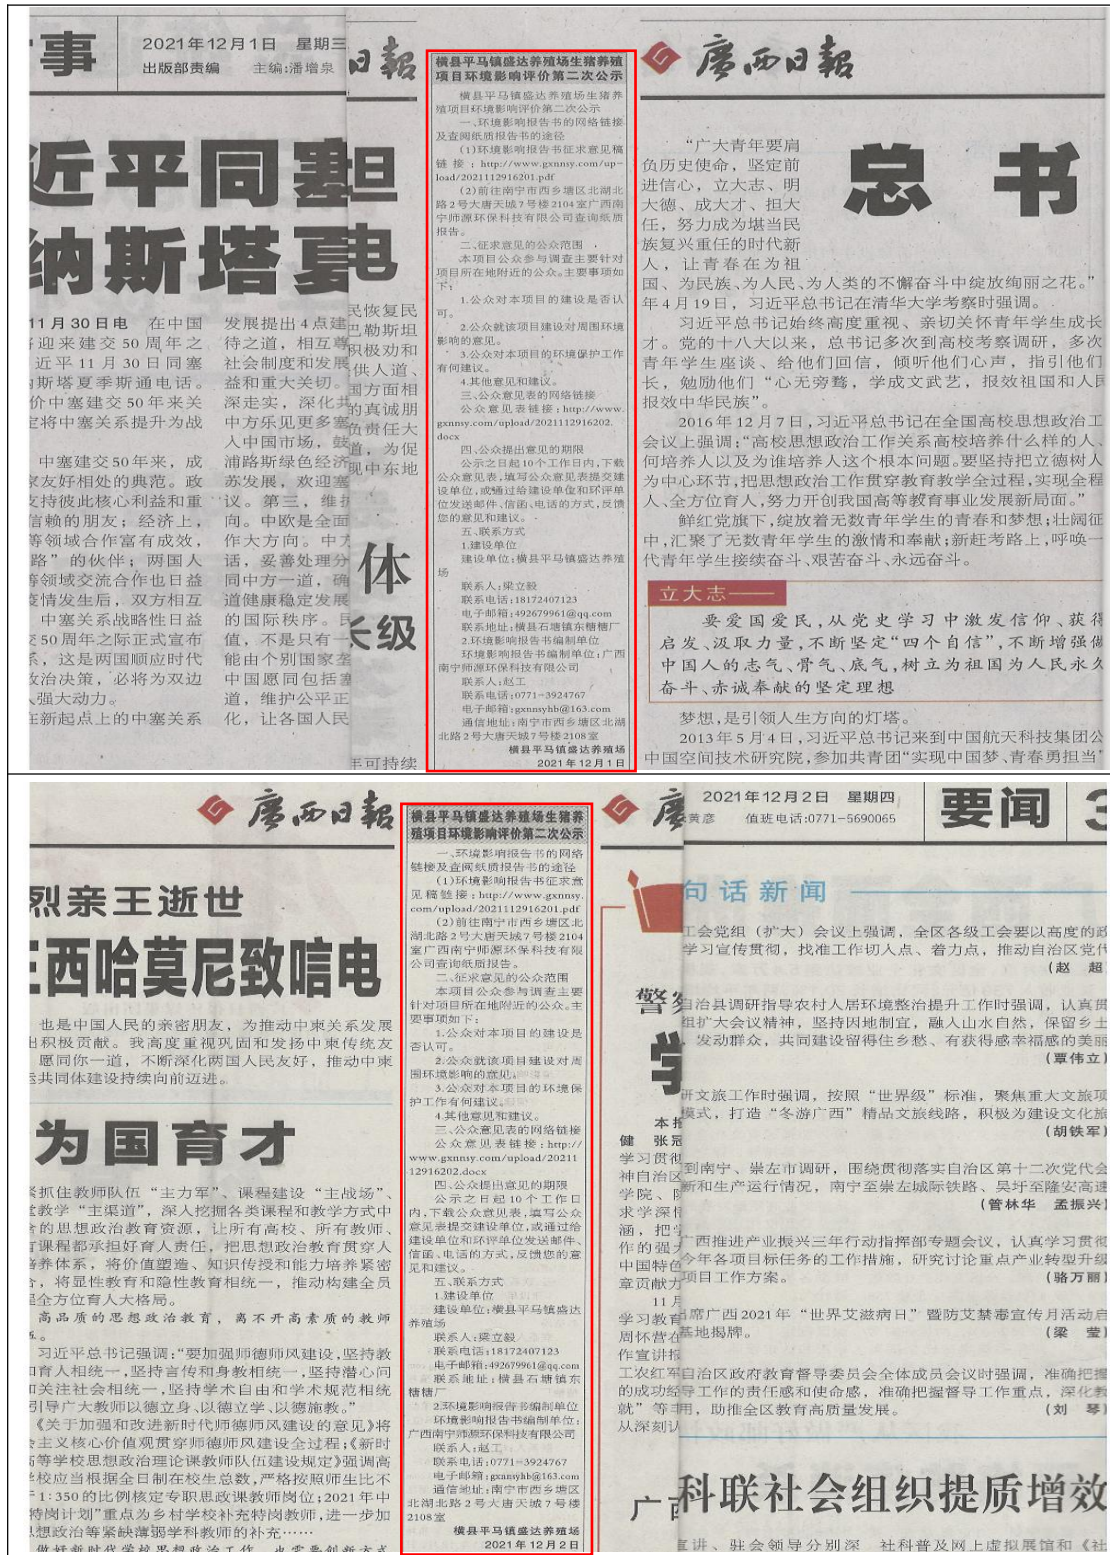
事 2021年12月1日 星期三
出版部责编 主编:潘增泉

日报

近平同塞
纳斯塔塞电

11月30日电 在中国迎来建交50周年之近平11月30日同塞斯塔夏季斯通电话。价中塞建交50年来关定将中塞关系提升为战

中塞建交50年来,成家友好相处的典范。政友好彼此核心利益和重信赖的朋友;经济上,等领域合作富有成效,路"的伙伴;两国人等领域交流合作也日益疫情发生后,双方相互中塞关系战略性日益5 0周年之际正式宣布,这是两国顺应时代治决策,必将为双边强大动力。在新起点上的中塞关系

发展提出4点建待之道,相互尊社会制度和发展益和重大关切。深走实,深化共中方乐见更多塞入中国市场,鼓浦路斯绿色经济苏发展,欢迎塞议。第三,维护向。中欧是全面作大方向。中方话,妥善处理分同中方一道,确道健康稳定发展的国际秩序。民值,不是只有一能由个别国家垄中国愿同包括塞道,维护公平正化,让各国人民

民恢复民巴勒斯坦积极劝和供人道、方面相的真诚用负责任大道,为促现中东地

体
级

可持续

横县平马镇盛达养殖场生猪养殖项目环境影响评价第二次公示

横县平马镇盛达养殖场生猪养殖项目环境影响评价第二次公示
一、环境影响报告书的网络链接及查阅纸质报告书的途径
(1)环境影响报告书征求意见稿链接:http://www.gxnnsy.com/upload/2021112916201.pdf
(2)前往南宁市西乡塘区北湖北路2号大唐天城7号楼2104室广西南宁师源环保科技有限公司查阅纸质报告。
二、征求意见的公众范围
本项目公众参与调查主要针对项目所在地附近的公众。主要事项如下:
1.公众对本项目的建设是否认可。
2.公众就该项目建设对周围环境影响的意见。
3.公众对本项目的环境保护工作有何建议。
4.其他意见和建议。
三、公众意见表的网络链接
公众意见表链接:http://www.gxnnsy.com/upload/2021112916202.docx
四、公众提出意见的期限
公示之日起10个工作日内,下载公众意见表,填写公众意见表提交建设单位,或通过给建设单位和环评单位发送邮件、信函、电话的方式,反馈您的意见和建议。
五、联系方式
1.建设单位
建设单位:横县平马镇盛达养殖场
联系人:梁立毅
联系电话:18172407123
电子邮箱:492679961@qq.com
联系地址:横县石塘镇东糖糖厂
2.环境影响报告书编制单位
环境影响报告书编制单位:广西南宁师源环保科技有限公司
联系人:赵工
联系电话:0771-3924767
电子邮箱:gxnnsyhb@163.com
通信地址:南宁市西乡塘区北湖北路2号大唐天城7号楼2108室
横县平马镇盛达养殖场
2021年12月1日

广西日报

总书

"广大青年要肩负历史使命,坚定前进信心,立大志、明大德、成大才、担大任,努力成为堪当民族复兴重任的时代新人,让青春在为祖国、为民族、为人民、为人类的不懈奋斗中绽放绚丽之花。"年4月19日,习近平总书记在清华大学考察时强调。

习近平总书记始终高度重视、亲切关怀青年学生成长才。党的十八大以来,总书记多次到高校考察调研,多次青年学生座谈、给他们回信,倾听他们心声,指引他们长,勉励他们"心无旁骛,学成文武艺,报效祖国和人民报效中华民族"。

2016年12月7日,习近平总书记在全国高校思想政治工会议上强调:"高校思想政治工作关系高校培养什么样的人、何培养人以及为谁培养人这个根本问题。要坚持把立德树人为中心环节,把思想政治工作贯穿教育教学全过程,实现全程人、全方位育人,努力开创我国高等教育事业发展新局面。"

鲜红党旗下,绽放着无数青年学生的青春和梦想;壮阔征中,汇聚了无数青年学生的激情和奉献;新赶考路上,呼唤一代青年学生接续奋斗、艰苦奋斗、永远奋斗。

立大志

要爱国爱民,从党史学习中激发信仰、获得启发、汲取力量,不断坚定"四个自信",不断增强做中国人的志气、骨气、底气,树立为祖国为人民永久奋斗、赤诚奉献的坚定理想

梦想,是引领人生方向的灯塔。
2013年5月4日,习近平总书记来到中国航天科技集团公中国空间技术研究院,参加共青团"实现中国梦、青春勇担当"

广西日报

烈亲王逝世
西哈莫尼致唁电

也是中国人民的亲密朋友,为推动中柬关系发展出积极贡献。我高度重视巩固和发扬中柬传统友愿同你一道,不断深化两国人民友好,推动中柬共同体建设持续向前迈进。

为国育才

抓住教师队伍"主力军"、课程建设"主战场"、教学"主渠道",深入挖掘各类课程和教学方式中的思想政治教育资源,让所有高校、所有教师、课程都承担好育人责任,把思想政治教育贯穿人养体系,将价值塑造、知识传授和能力培养紧密,将显性教育和隐性教育相统一,推动构建全全方位育人大格局。

高品质的思想政治教育,离不开高素质的教师

习近平总书记强调:"要加强师德师风建设,坚持教育人相统一,坚持言传和身教相统一,坚持潜心问关注社会相统一,坚持学术自由和学术规范相统一引导广大教师以德立身、以德立学、以德施教。"
《关于加强和改进新时代师德师风建设的意见》将主义核心价值观贯穿师德师风建设全过程;《新时等学校思想政治理论课教师队伍建设规定》强调高校应当根据全日制在校生总数,严格按照师生比不1:350的比例核定专职思政课教师岗位;2021年中岗计划"重点为各类学校补充特岗教师,进一步加思想政治等紧缺薄弱学科教师的补充……

横县平马镇盛达养殖场生猪养殖项目环境影响评价第二次公示

一、环境影响报告书的网络链接及查阅纸质报告书的途径
(1)环境影响报告书征求意见稿链接:http://www.gxnnsy.com/upload/2021112916201.pdf
(2)前往南宁市西乡塘区北湖北路2号大唐天城7号楼2104室广西南宁师源环保科技有限公司查阅纸质报告。
二、征求意见的公众范围
本项目公众参与调查主要针对项目所在地附近的公众。主要事项如下:
1.公众对本项目的建设是否认可。
2.公众就该项目建设对周围环境影响的意见。
3.公众对本项目的环境保护工作有何建议。
4.其他意见和建议。
三、公众意见表的网络链接
公众意见表链接:http://www.gxnnsy.com/upload/2021112916202.docx
四、公众提出意见的期限
公示之日起10个工作日内,下载公众意见表,填写公众意见表提交建设单位,或通过给建设单位和环评单位发送邮件、信函、电话的方式,反馈您的意见和建议。
五、联系方式
1.建设单位
建设单位:横县平马镇盛达养殖场
联系人:梁立毅
联系电话:18172407123
电子邮箱:492679961@qq.com
联系地址:横县石塘镇东糖糖厂
2.环境影响报告书编制单位
环境影响报告书编制单位:广西南宁师源环保科技有限公司
联系人:赵工
联系电话:0771-3924767
电子邮箱:gxnnsyhb@163.com
通信地址:南宁市西乡塘区北湖北路2号大唐天城7号楼2108室
横县平马镇盛达养殖场
2021年12月2日

2021年12月2日 星期四
黄彦 值班电话:0771-5690065
要闻 3

简讯新闻

工会党组(扩大)会议上强调,全区各级工会要以高度的政学习宣传贯彻,找准工作切入点、着力点,推动自治区党代(赵 超)

自治县调研指导农村人居环境整治提升工作时强调,认真贯组扩大会议精神,坚持因地制宜,融入山水自然,保留乡土发动群众,共同建设留得住乡愁、有获得感幸福感的美丽(覃伟立)

研文旅工作时强调,按照"世界级"标准,聚焦重大文旅项模式,打造"冬游广西"精品文旅线路,积极为建设文化旅(胡铁军)

到南宁、崇左市调研,围绕贯彻落实自治区第十二次党代会新和生产运行情况,南宁至崇左城际铁路、吴圩至隆安高速(管林华 孟振兴)

广西推进产业振兴三年行动指挥部专题会议,认真学习贯彻今年各项目标任务的工作措施,研究讨论重点产业转型升级项目工作方案。(骆万丽)

席广西2021年"世界艾滋病日"暨防艾禁毒宣传月活动启基地揭牌。(梁 莹)

自治区政府教育督导委员会全体成员会议时强调,准确把握工作的责任感和使命感,准确把握督导工作重点,深化教助推全区教育高质量发展。(刘 琴)

警
学

本
健 张
学习贯彻
神自治区
学院、
求学深
涵,把
作的强
中国特色
章贡献力
11月
学习教育
周怀营
作宣讲报
工农红军
的成功经
就"等
从深刻认

科联社会组织提质增效
讲、驻会领导分别深 社科普及网上虚拟展馆和